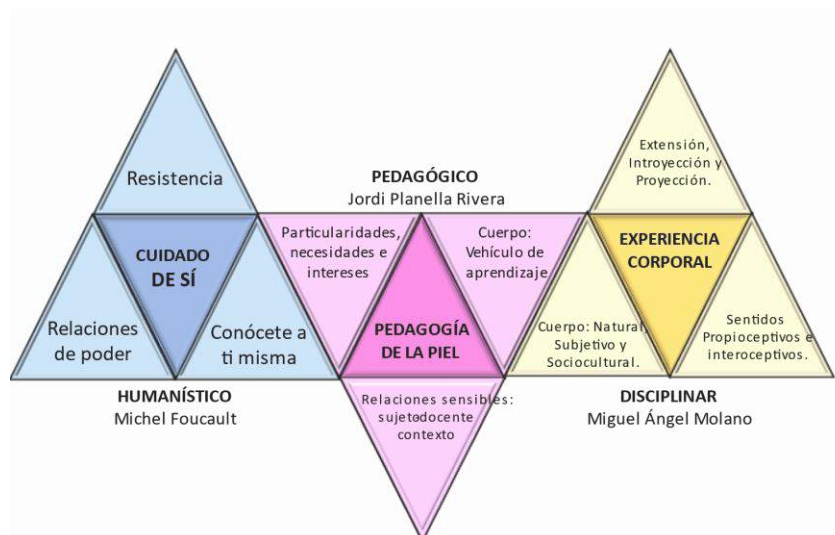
Resistencia

CUIDADO DE SÍ

Relaciones de poder

Conócete a ti misma

HUMANÍSTICO
Michel Foucault

PEDAGÓGICO
Jordi Planella Rivera

Particularidades, necesidades e intereses

Cuerpo: Vehículo de aprendizaje

PEDAGOGÍA DE LA PIEL

Relaciones sensibles: sujetodocente contexto

Extensión, Introyección y Proyección.

EXPERIENCIA CORPORAL

Cuerpo: Natural Subjetivo y Sociocultural.

Sentidos Propioceptivos e interoceptivos.

DISCIPLINAR
Miguel Ángel Molano